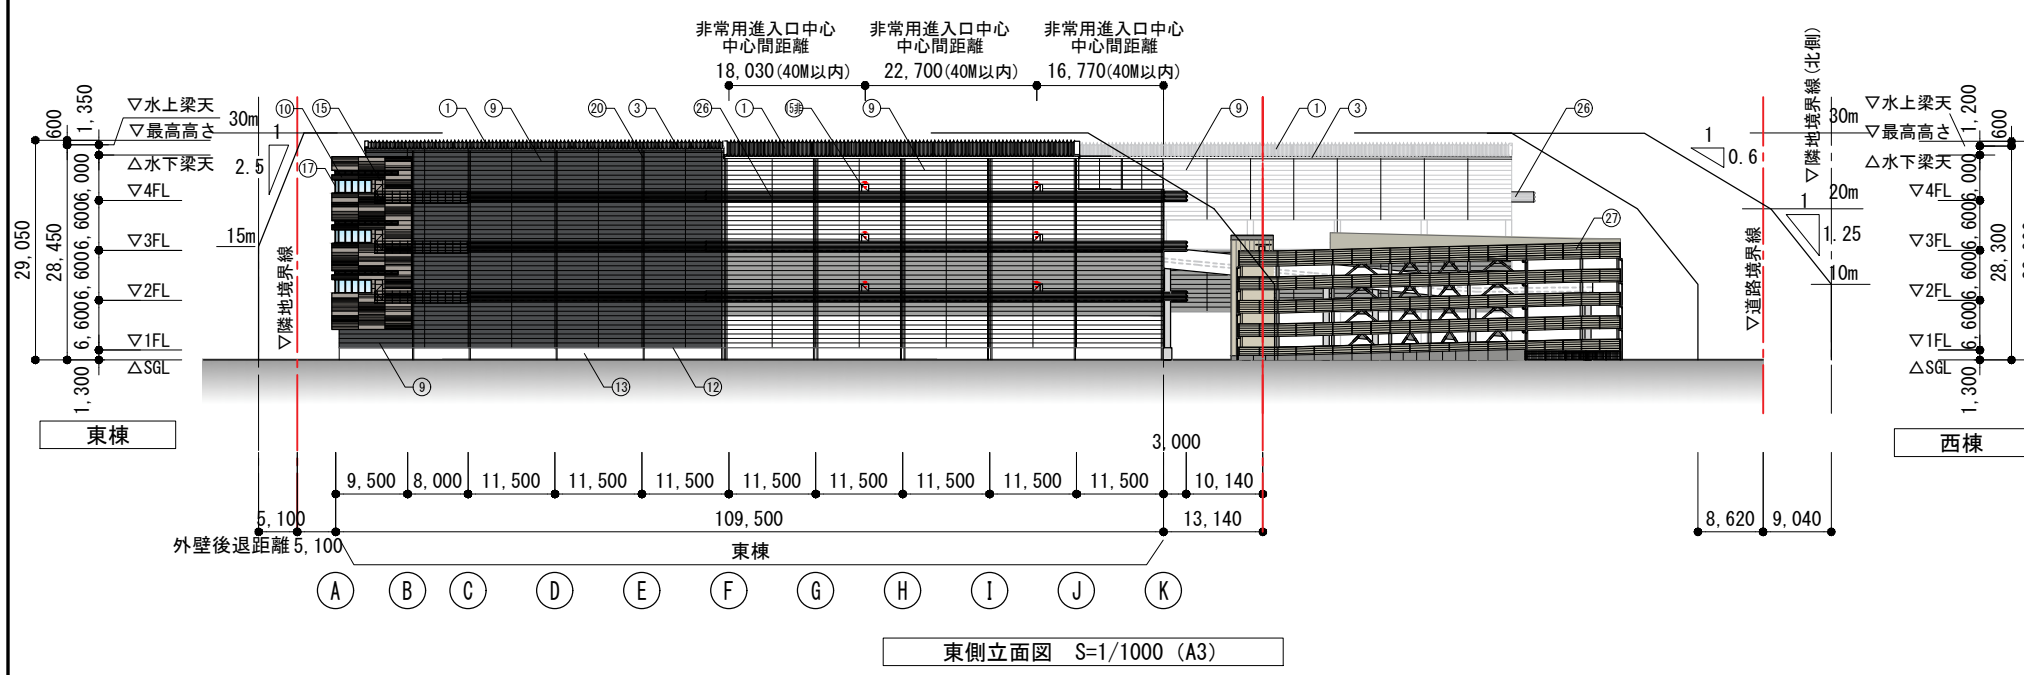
非常用進入口中心
中心間距離
18,030(40M以内)

非常用進入口中心
中心間距離
22,700(40M以内)

非常用進入口中心
中心間距離
16,770(40M以内)

▽水上梁天
▽最高高さ
△水下梁天
▽4FL
▽3FL
▽2FL
▽1FL
△SGL

1,350
600
6,000
6,006
6,006
6,006
29,050
28,450
1,300

30m
1
2.5
15m
▽隣地境界線

⑩ ⑮ ⑰ ① ⑨ ⑳ ③ ㉖ ① ⑤ ⑨ ⑨ ① ③ ㉖ ㉗
⑨ ⑬ ⑫

1
0.6
▽隣地境界線(北側)
20m
1
1.25
10m
▽道路境界線
30m

▽水上梁天
▽最高高さ
△水下梁天
▽4FL
▽3FL
▽2FL
▽1FL
△SGL

1,200
600
6,000
6,006
6,006
6,006
28,300
1,300

東棟

西棟

3,000
9,500 8,000 11,500 11,500 11,500 11,500 11,500 11,500 11,500 11,500 10,140
5,100 109,500 13,140
外壁後退距離5,100
東棟
8,620 9,040

A B C D E F G H I J K

東側立面図 S=1/1000 (A3)